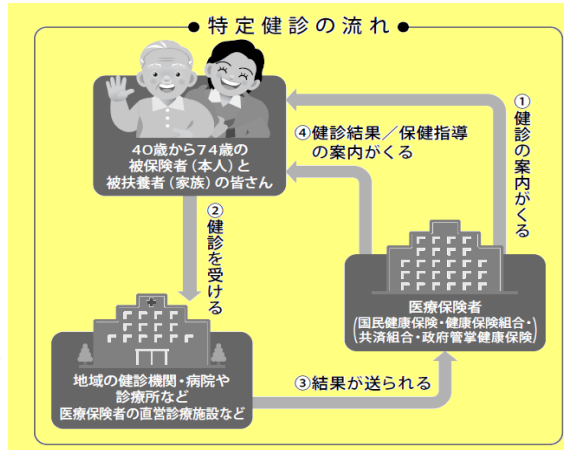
●特定健診の流れ●

40歳から74歳の被保険者（本人）と被扶養者（家族）の皆さん

①健診の案内がくる

④健診結果／保健指導の案内がくる

②健診を受ける

医療保険者
（国民健康保険・健康保険組合・共済組合・政府管掌健康保険）

地域の健診機関・病院や診療所など
医療保険者の直営診療施設など

③結果が送られる